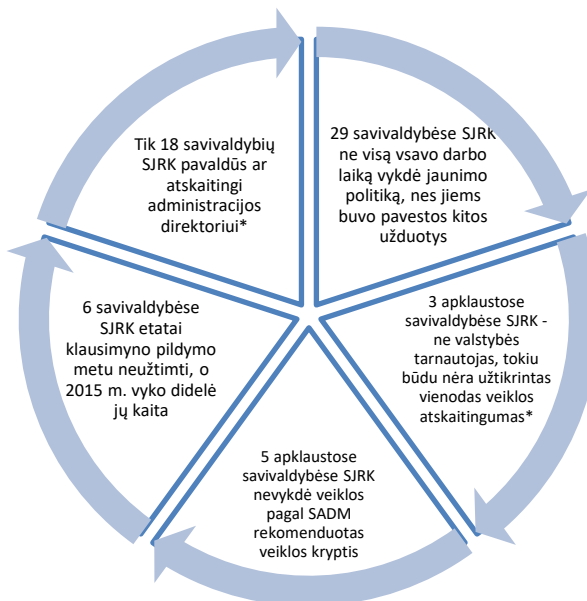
Tik 18 savivaldybių SJRK pavaldūs ar atskaitingi administracijos direktoriui*

29 savivaldybėse SJRK ne visą vsavo darbo laiką vykdė jaunimo politiką, nes jiems buvo pavestos kitos užduotys

3 apklaustose savivaldybėse SJRK - ne valstybės tarnautojas, tokiu būdu nėra užtikrintas vienodas veiklos atskaitingumas*

5 apklaustose savivaldybėse SJRK nevykdė veiklos pagal SADM rekomenduotas veiklos kryptis

6 savivaldybėse SJRK etatai klausimyno pildymo metu neužtimti, o 2015 m. vyko didelė jų kaita